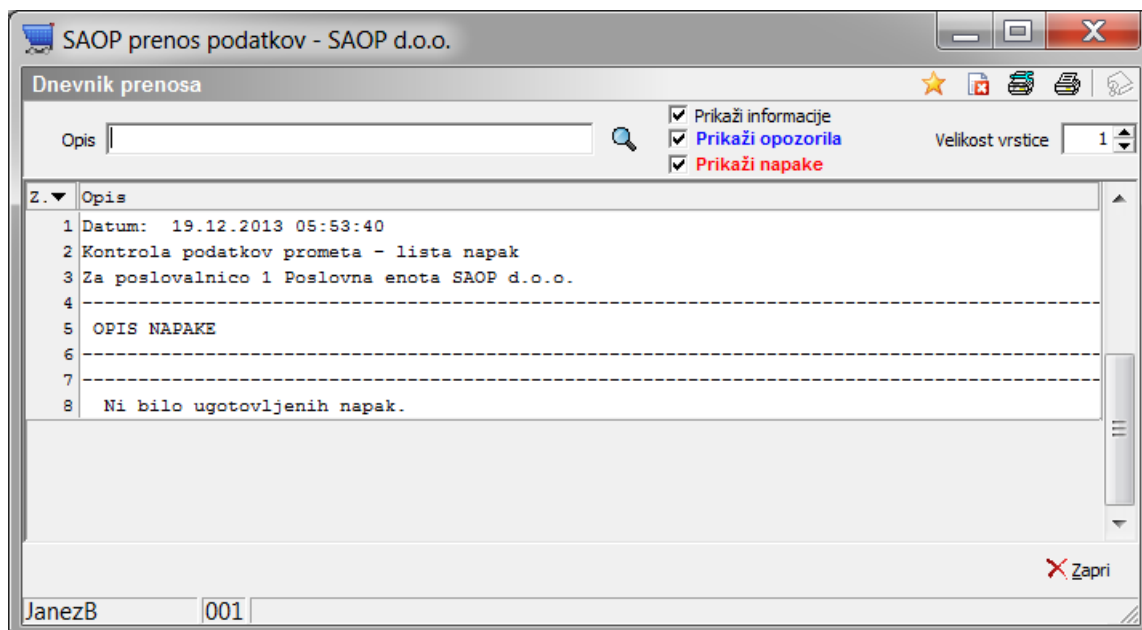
SAOP prenos podatkov - SAOP d.o.o.

Dnevnik prenosa

Opis

Prikaži informacije
Prikaži opozorila
Prikaži napake

Velikost vrstice 1

| Z. | Opis |
|---|---|
| 1 | Datum: 19.12.2013 05:53:40 |
| 2 | Kontrola podatkov prometa - lista napak |
| 3 | Za poslovalnico 1 Poslovna enota SAOP d.o.o. |
| 4 | ---------------------------------------------------------------------------------------------------- |
| 5 | OPIS NAPAKE |
| 6 | ---------------------------------------------------------------------------------------------------- |
| 7 | ---------------------------------------------------------------------------------------------------- |
| 8 | Ni bilo ugotovljenih napak. |

Zapri

JanezB 001